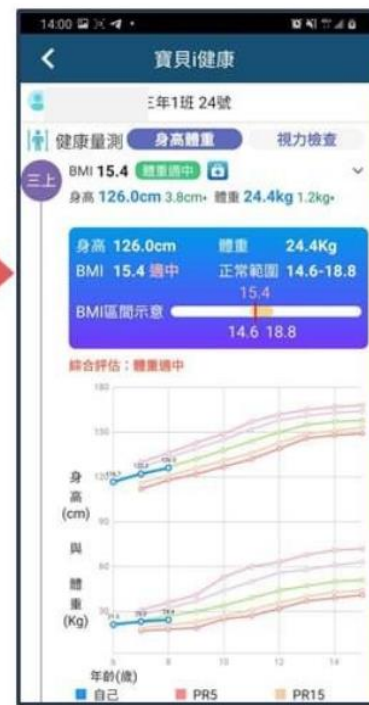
14:00

寶貝i健康

三年1班 24號

健康量測 身高體重 視力檢查

三上 BMI 15.4 體重適中

身高 126.0cm 3.8cm↑ 體重 24.4kg 1.2kg↑

身高 126.0cm 體重 24.4Kg
BMI 15.4 適中 正常範圍 14.6-18.8
BMI區間示意 15.4
14.6 18.8

綜合評估：體重適中

180
150
120
90
60
30

身高(cm)

與

體重(Kg)

6 8 10 12 14

年齡(歲)

自己 PR5 PR15